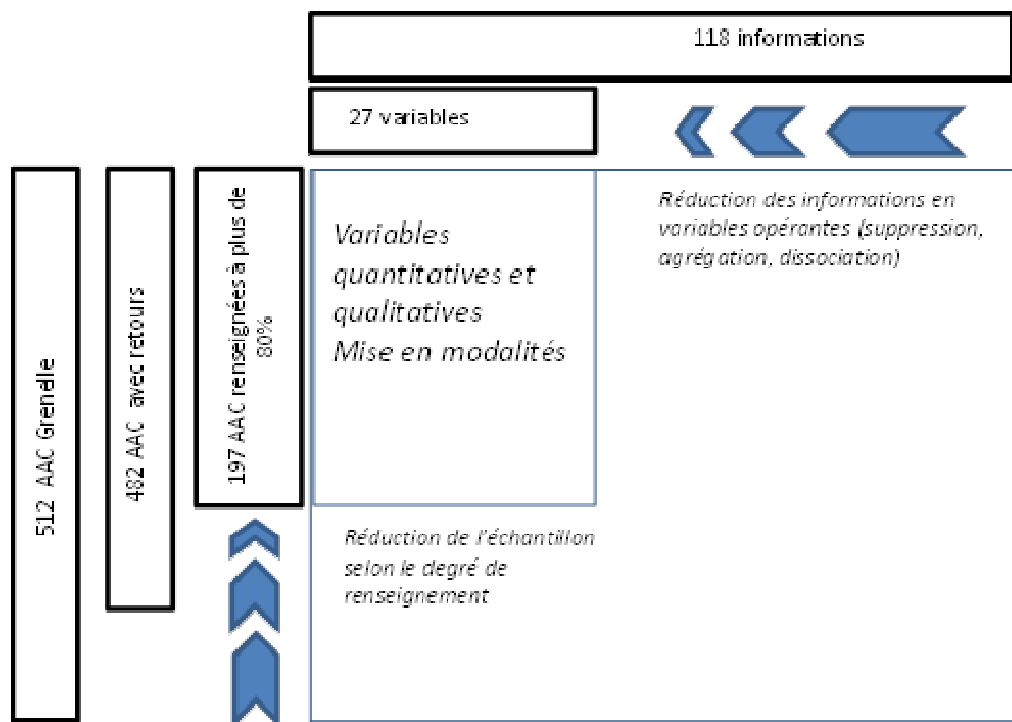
118 informations

27 variables

Réduction des informations en variables opérantes (suppression, agrégation, dissociation)

512 AAC Grenelle

482 AAC avec retours

197 AAC renseignées à plus de 80%

Variables quantitatives et qualitatives
Mise en modalités

Réduction de l'échantillon selon le degré de renseignement